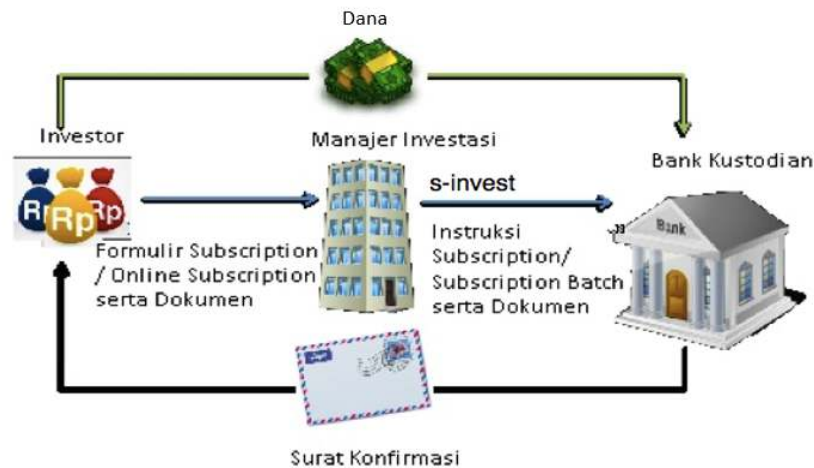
Dana

Investor

Rp Rp Rp

Manajer Investasi

Bank Kustodian

s-invest

Formulir Subscription / Online Subscription serta Dokumen

Instruksi Subscription/ Subscription Batch serta Dokumen

Bank

Surat Konfirmasi